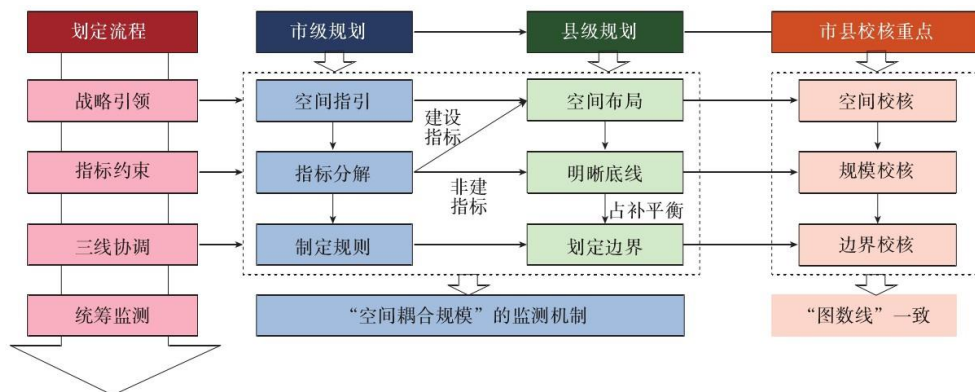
划定流程

战略引领

指标约束

三线协调

统筹监测

市级规划

空间指引

指标分解

制定规则

建设指标

非建指标

县级规划

空间布局

明晰底线

占补平衡

划定边界

“空间耦合规模”的监测机制

市县校核重点

空间校核

规模校核

边界校核

“图数线”一致